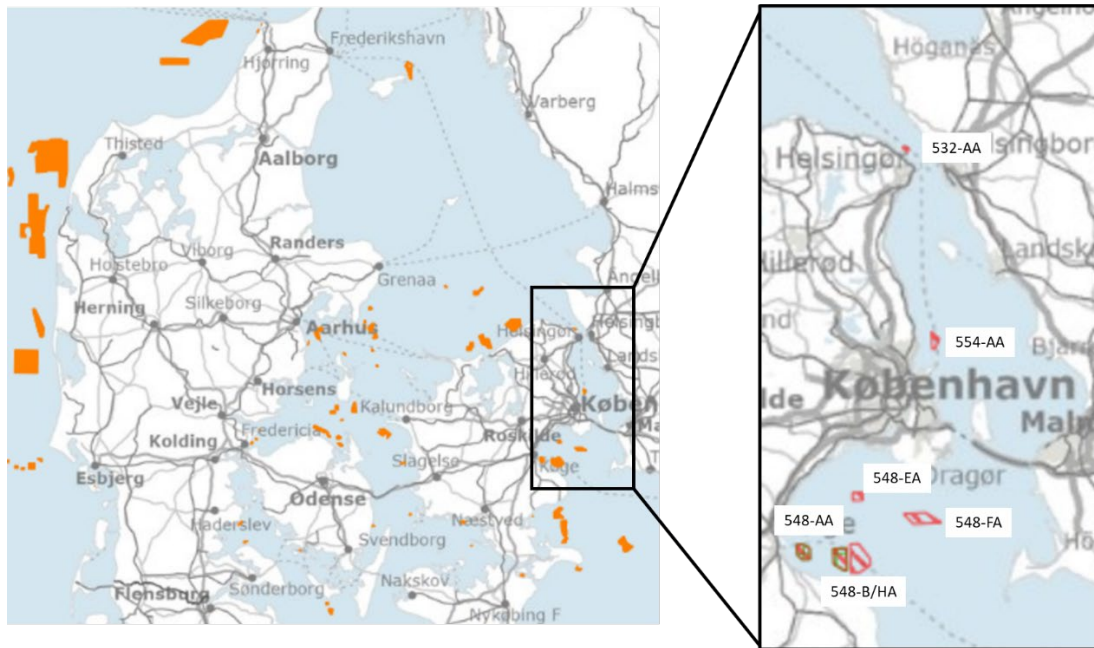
Frederikshavn
Hjørring
Varberg
Thisted
Aalborg
Halms
Viborg
Randers
Holstebro
Grenaa
Angel
Herning
Silkeborg
Aarhus
Helsingør
Helsing
Hillerød
Lands
Horsens
Vejle
Kalundborg
Købe
Kolding
Fredericia
Roskilde
Ma
Slagelse
Esbjerg
Køge
Odense
Haderslev
Næstved
Svendborg
Nakskov
Flensborg
Sønderborg
Nykøbing F

Angelh
Höganäs
Helsingør
532-AA
lsingbor
Hillerød
Landsk
nd
554-AA
Bjär
København
lde
Malm
548-EA
Dragør
548-AA
548-FA
Hö
548-B/HA